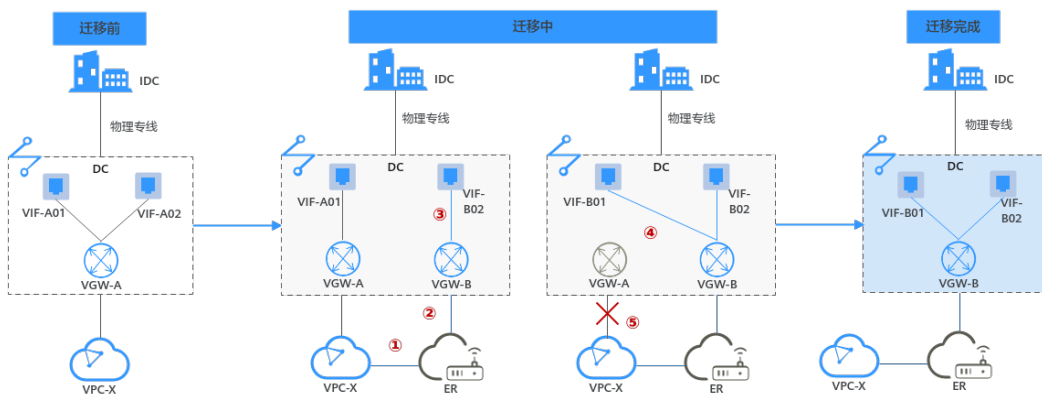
迁移前

IDC

物理专线

DC

VIF-A01

VIF-A02

VGW-A

VPC-X

迁移中

IDC

物理专线

DC

VIF-A01

VIF-B02

③

VGW-A

VGW-B

②

①

VPC-X

ER

IDC

物理专线

DC

VIF-B01

VIF-B02

④

VGW-A

VGW-B

⑤

VPC-X

ER

迁移完成

IDC

物理专线

DC

VIF-B01

VIF-B02

VGW-B

VPC-X

ER